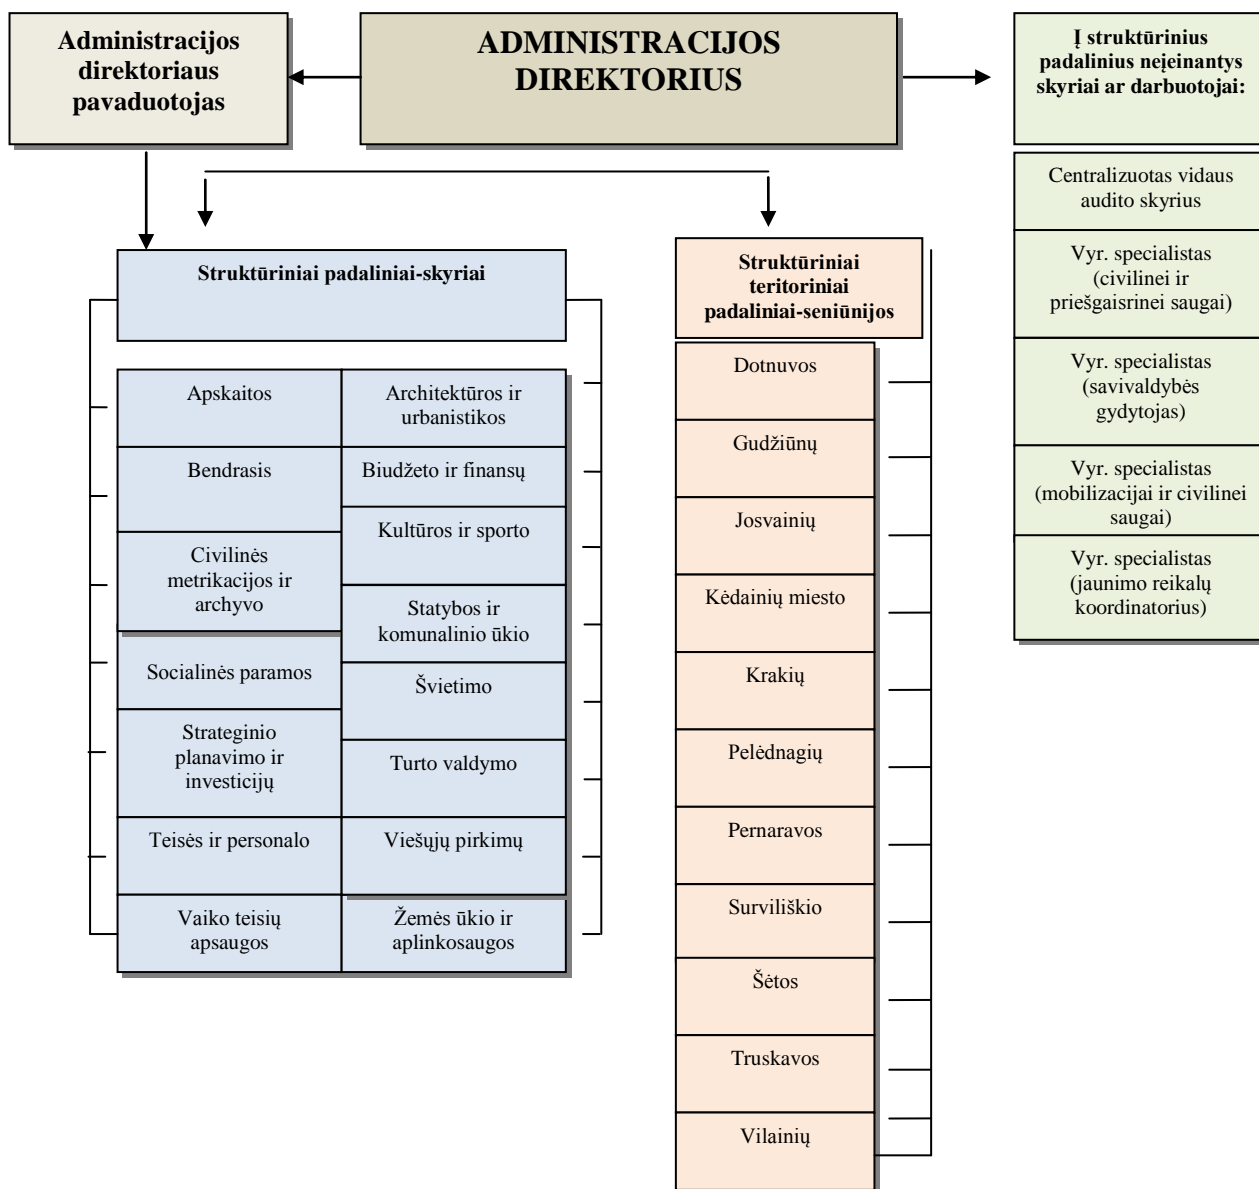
Administracijos direktoriaus pavaduotojas

ADMINISTRACIJOS DIREKTORIUS

Į struktūrinius padalinius neįeinantys skyriai ar darbuotojai:

Centralizuotas vidaus audito skyrius

Vyr. specialistas (civilinei ir priešgaisrinei saugai)

Vyr. specialistas (savivaldybės gydytojas)

Vyr. specialistas (mobilizacijai ir civilinei saugai)

Vyr. specialistas (jaunimo reikalų koordinatorius)

Struktūriniai padaliniai-skyriai

Apskaitos

Bendrasis

Civilinės metrikacijos ir archyvo

Socialinės paramos

Strateginio planavimo ir investicijų

Teisės ir personalo

Vaiko teisių apsaugos

Architektūros ir urbanistikos

Biudžeto ir finansų

Kultūros ir sporto

Statybos ir komunalinio ūkio

Švietimo

Turto valdymo

Viešųjų pirkimų

Žemės ūkio ir aplinkosaugos

Struktūriniai teritoriniai padaliniai-seniūnijos

Dotnuvos

Gudžiūnų

Josvainių

Kėdainių miesto

Krakių

Pelėdnagių

Pernaravos

Surviliškio

Šėtos

Truskavos

Vilainių